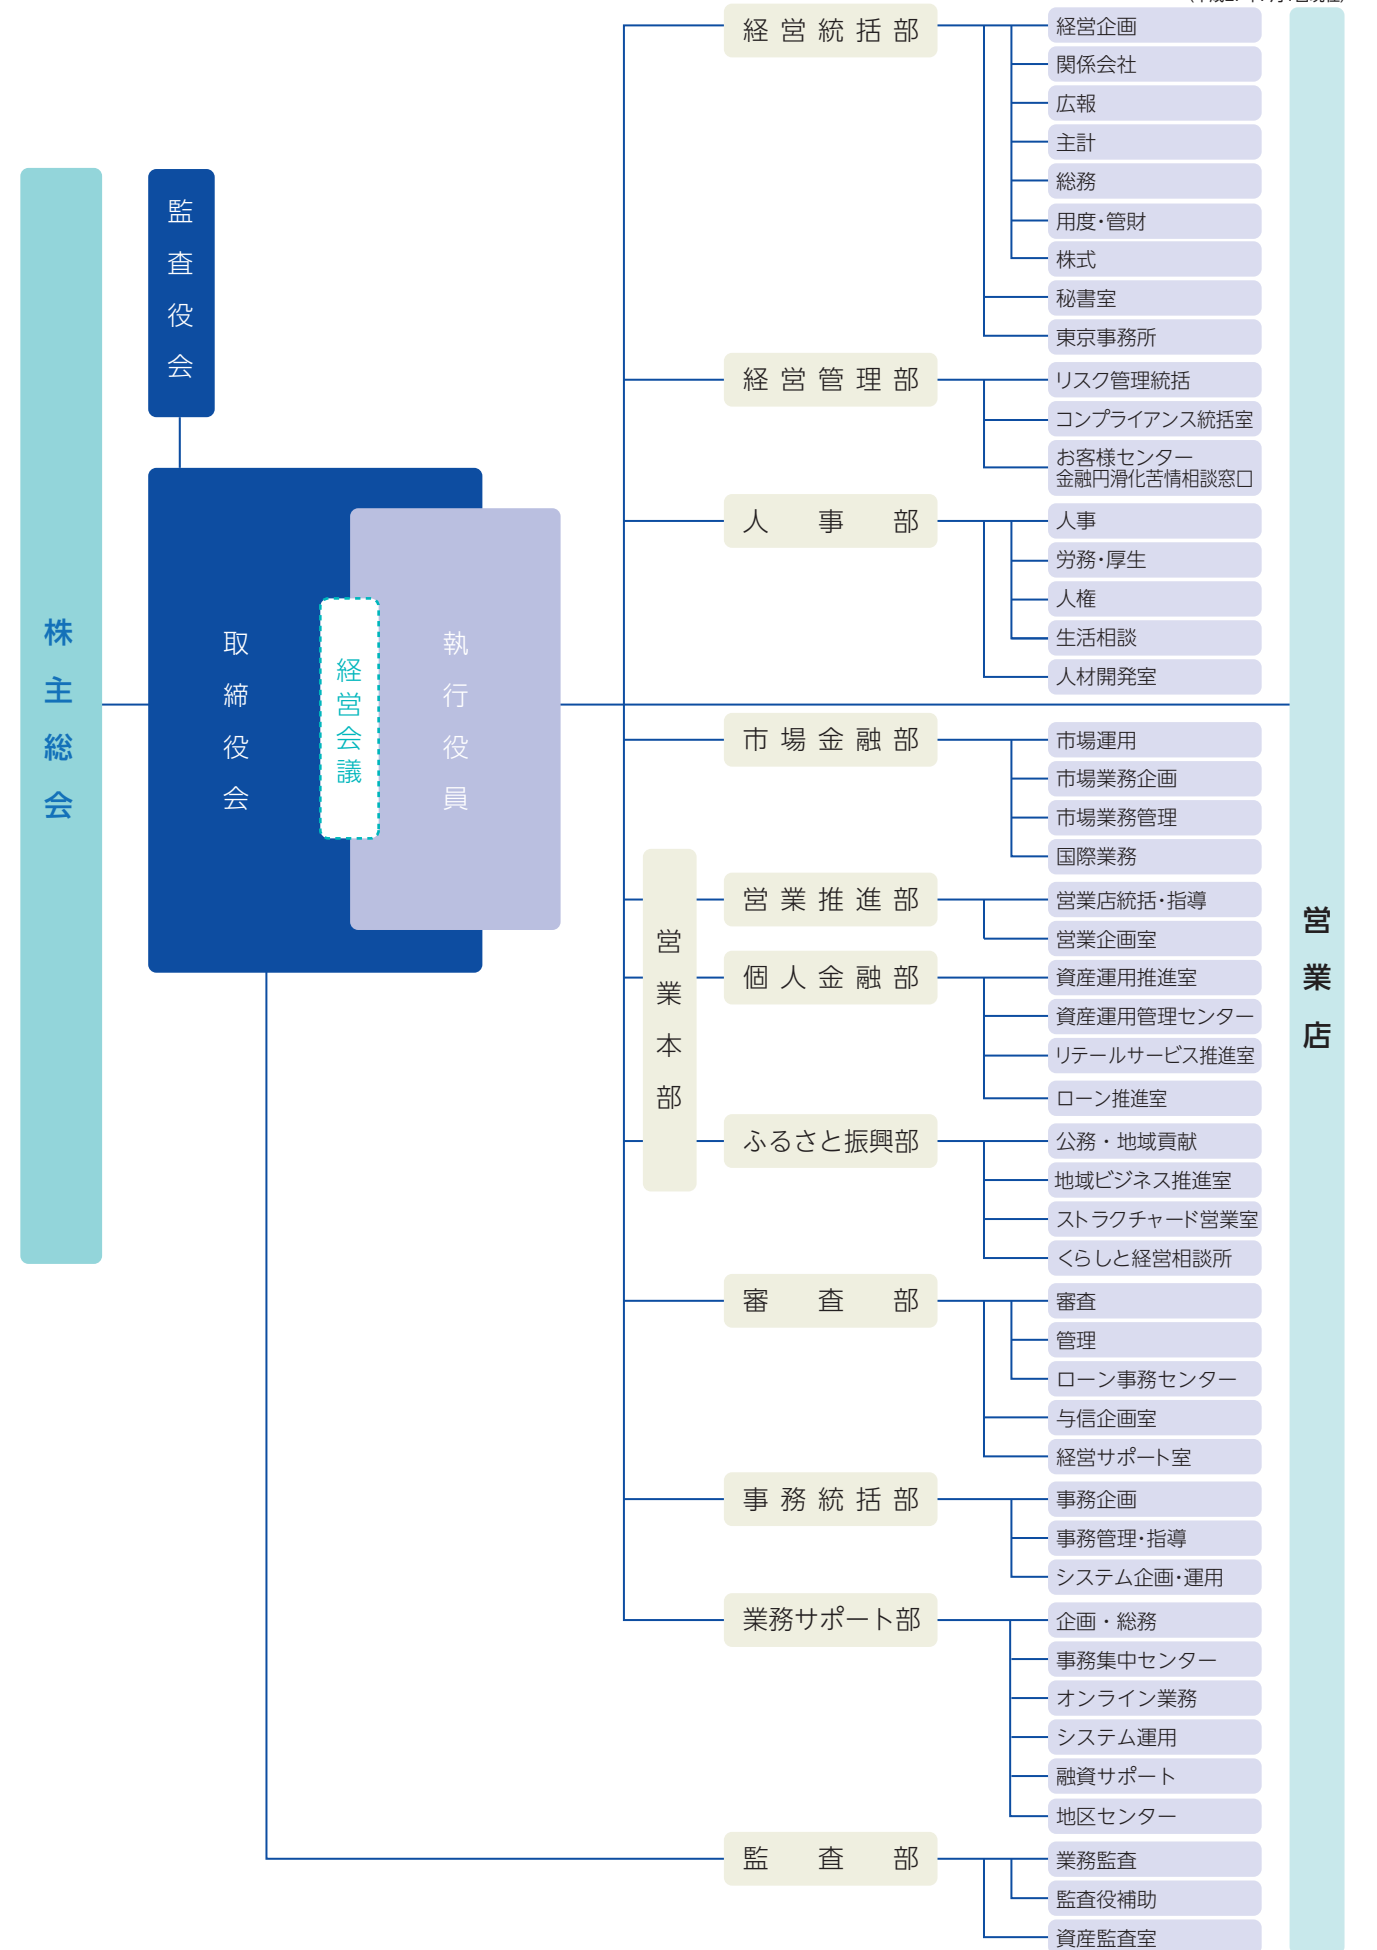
株主総会

監査役会

取締役会

経営会議

執行役員

経営統括部
経営企画
関係会社
広報
主計
総務
用度・管財
株式
秘書室
東京事務所

経営管理部
リスク管理統括
コンプライアンス統括室
お客様センター
金融円滑化苦情相談窓口

人事部
人事
労務・厚生
人権
生活相談
人材開発室

営業本部

市場金融部
市場運用
市場業務企画
市場業務管理
国際業務

営業推進部
営業店統括・指導
営業企画室

個人金融部
資産運用推進室
資産運用管理センター
リテールサービス推進室
ローン推進室

ふるさと振興部
公務・地域貢献
地域ビジネス推進室
ストラクチャード営業室
くらしと経営相談所

審査部
審査
管理
ローン事務センター
与信企画室
経営サポート室

事務統括部
事務企画
事務管理・指導
システム企画・運用

業務サポート部
企画・総務
事務集中センター
オンライン業務
システム運用
融資サポート
地区センター

監査部
業務監査
監査役補助
資産監査室

営業店